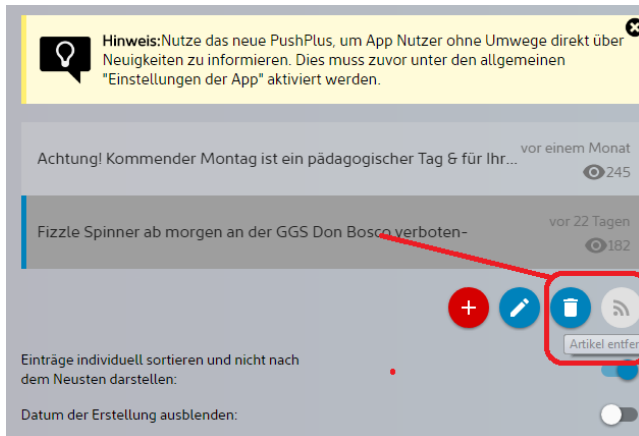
**Hinweis:** Nutze das neue PushPlus, um App Nutzer ohne Umwege direkt über Neuigkeiten zu informieren. Dies muss zuvor unter den allgemeinen "Einstellungen der App" aktiviert werden.

Achtung! Kommender Montag ist ein pädagogischer Tag & für Ihr...

vor einem Monat

245

Fizzle Spinner ab morgen an der GGS Don Bosco verboten-

vor 22 Tagen

182

Artikel entfer

Einträge individuell sortieren und nicht nach dem Neusten darstellen:

Datum der Erstellung ausblenden: